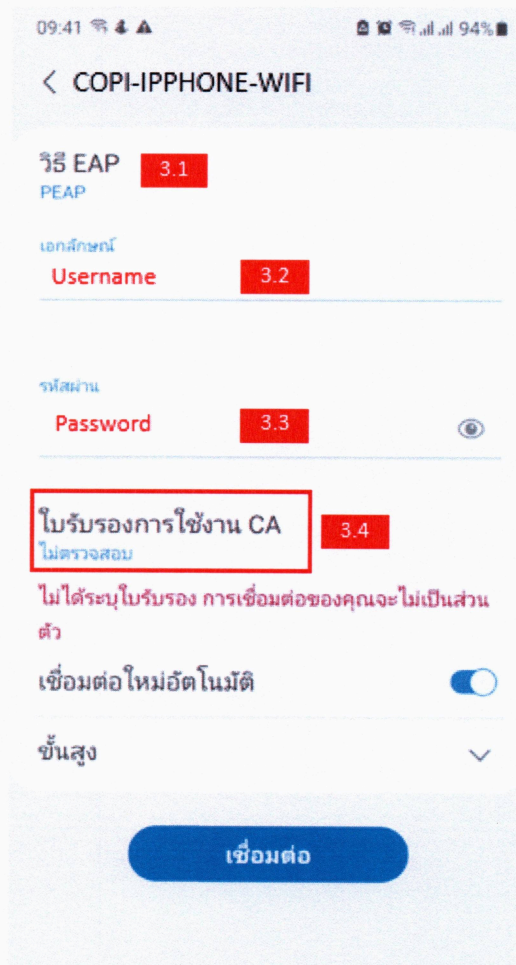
09:41 94%

< COPI-IPPHONE-WIFI

วิธี EAP 3.1
PEAP

เอกลักษณ์
Username 3.2

รหัสผ่าน
Password 3.3

ใบรับรองการใช้งาน CA 3.4
ไม่ตรวจสอบ

ไม่ได้ระบุใบรับรอง การเชื่อมต่อของคุณจะไม่เป็นส่วนตัว

เชื่อมต่อใหม่อัตโนมัติ

ขั้นสูง

เชื่อมต่อ